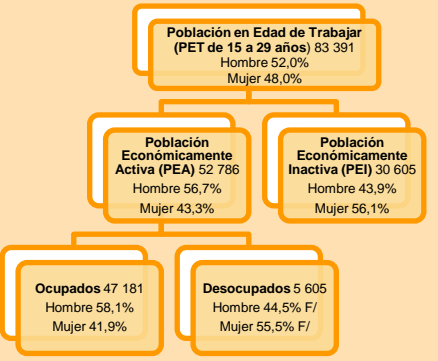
Población en Edad de Trabajar (PET de 15 a 29 años) 83 391
Hombre 52,0%
Mujer 48,0%

Población Económicamente Activa (PEA) 52 786
Hombre 56,7%
Mujer 43,3%

Población Económicamente Inactiva (PEI) 30 605
Hombre 43,9%
Mujer 56,1%

Ocupados 47 181
Hombre 58,1%
Mujer 41,9%

Desocupados 5 605
Hombre 44,5% F/
Mujer 55,5% F/